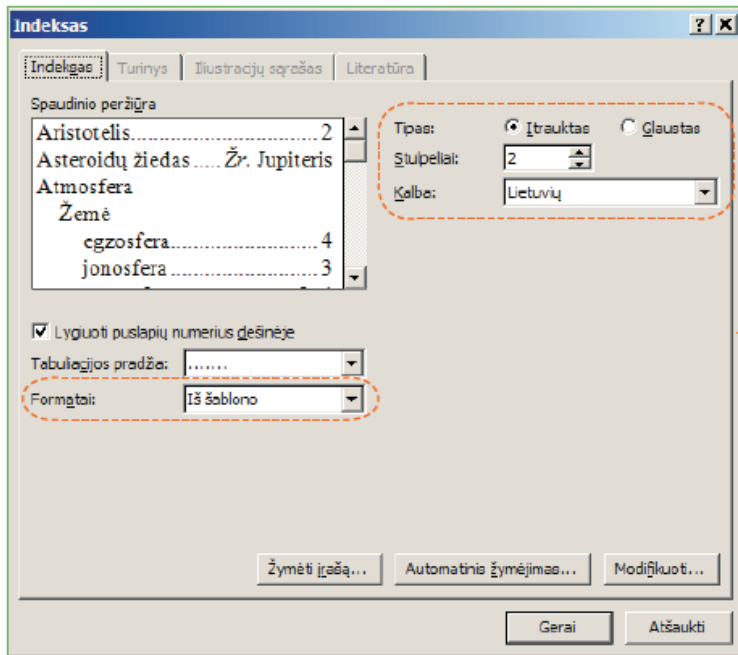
Indeksas

? X

Indeksas | Turinys | Iliustracijų sąrašas | Literatūra

Spaudinio peržiūra

Aristotelis..............................2
Asteroidų žiedas ..... Žr. Jupiteris
Atmosfera
Žemė
egzosfera..........................4
jonosfera...........................3

Tipas: Įtrauktas Glaustas
Stulpeliai: 2
Kalba: Lietuvių

Lygiuoti puslapių numerius dešinėje

Tabuliacijos pradžia: .......

Formatai: Iš šablono

Žymėti įrašą... Automatinis žymėjimas... Modifikuoti...

Gerai Atšaukti